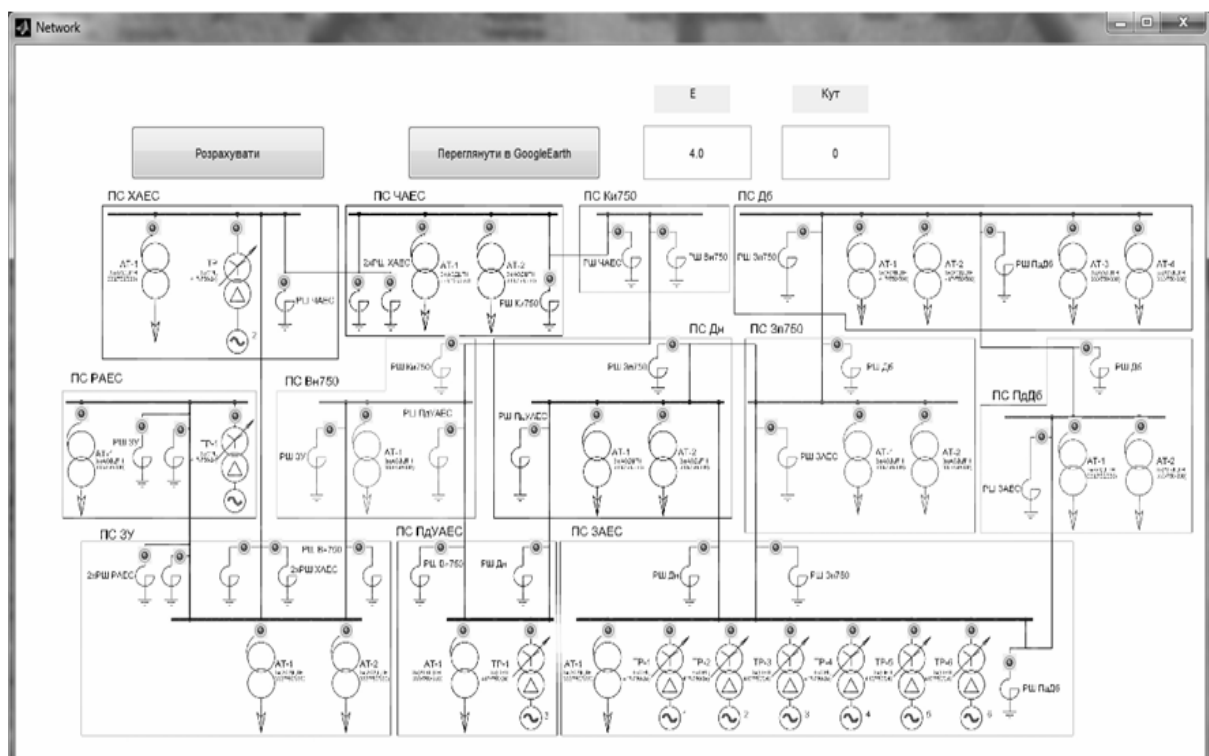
Network

E

Кут

Розрахувати

Переглянути в GoogleEarth

4.0

0

ПС ХАЕС

АТ-1

ТГ

РШ ЧАЕС

2

ПС ЧАЕС

2хРШ ХАЕС

АТ-1

АТ-2

РШ Кп750

ПС Кп750

РШ ЧАЕС

РШ Зп750

ПС Дб

РШ Зп750

АТ-1

АТ-2

РШ ПдДб

АТ-3

АТ-4

ПС Дн

ПС Зп750

РШ Кп750

РШ Зп750

РШ Дб

РШ Дб

ПС РАЕС

АТ-1

РШ ЗУ

ТГ-1

ПС Вн750

РШ ПдУАЕС

РШ ЗУ

АТ-1

РШ ПдУАЕС

АТ-1

АТ-2

РШ ЗАЕС

АТ-1

АТ-2

ПС ПдДб

РШ ЗАЕС

АТ-1

АТ-2

ПС ЗУ

РШ Вн750

2хРШ РАЕС

2хРШ ХАЕС

ПС ПдУАЕС

РШ Вн750

РШ Дн

ПС ЗАЕС

РШ Дн

РШ Зп750

АТ-1

АТ-2

АТ-1

ТГ-1

2

АТ-1

ТГ-1

ТГ-2

ТГ-3

ТГ-4

ТГ-5

ТГ-6

РШ ПдДб

1

2

3

4

5

6